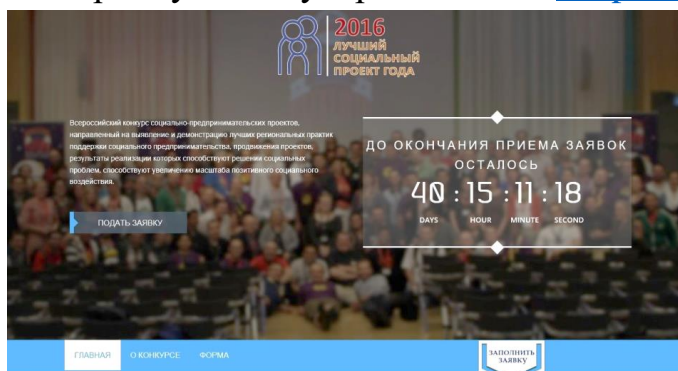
2016
ЛУЧШИЙ СОЦИАЛЬНЫЙ ПРОЕКТ ГОДА

Всероссийский конкурс социально-предпринимательских проектов, направленный на выявление и демонстрацию лучших региональных практик поддержки социального предпринимательства, продвижения проектов, результаты реализации которых способствуют решению социальных проблем, способствуют увеличению масштаба позитивного социального воздействия.

ПОДАТЬ ЗАЯВКУ

ДО ОКОНЧАНИЯ ПРИЕМА ЗАЯВОК ОСТАЛОСЬ

40 : 15 : 11 : 18
DAYS HOUR MINUTE SECOND

ГЛАВНАЯ О КОНКУРСЕ ФОРМА

ЗАПОЛНИТЬ ЗАЯВКУ